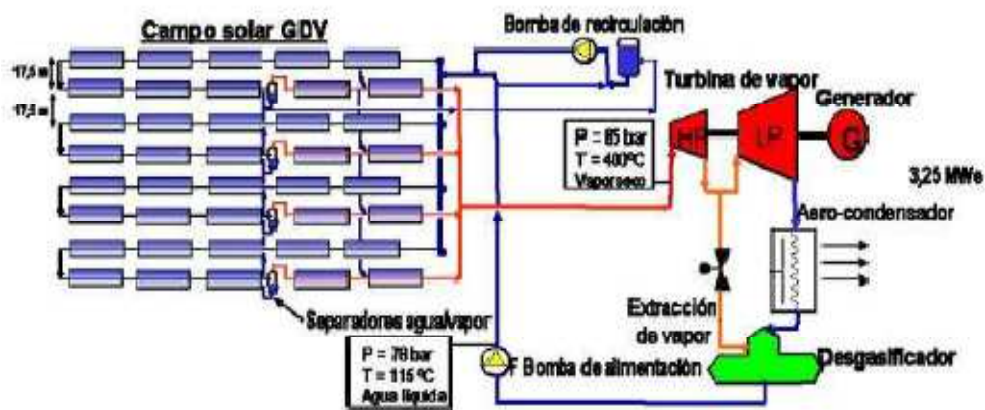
Campo solar GDV

Bomba de recirculación

17,5 m

17,5 m

Turbina de vapor

Generador

P = 65 bar
T = 400°C
Vapor seco

HP

LP

G

3,25 MWe

Aero-condensador

Extracción de vapor

Separadores agua/vapor

P = 78 bar
T = 115 °C
Agua líquida

Bomba de alimentación

Desgasificador